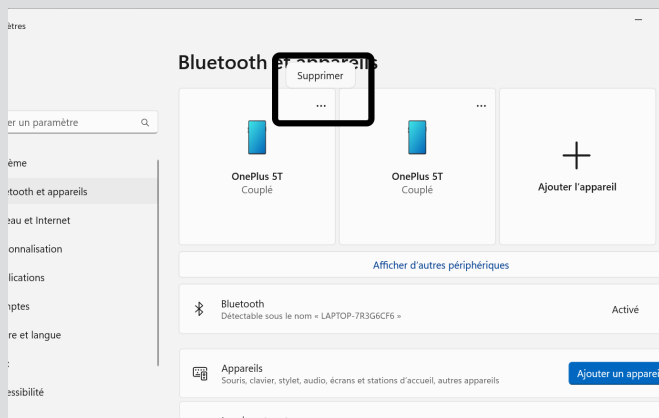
ètres

Bluetooth et appareils

Supprimer

r un paramètre

ème
etooth et appareils
eau et Internet
onnalisation
lications
mptes
re et langue
:
essibilité

...
OnePlus 5T
Couplé

...
OnePlus 5T
Couplé

Ajouter l'appareil

Afficher d'autres périphériques

Bluetooth
Détectable sous le nom « LAPTOP-7R3G6CF6 »
Activé

Appareils
Souris, clavier, stylet, audio, écrans et stations d'accueil, autres appareils
Ajouter un apparei